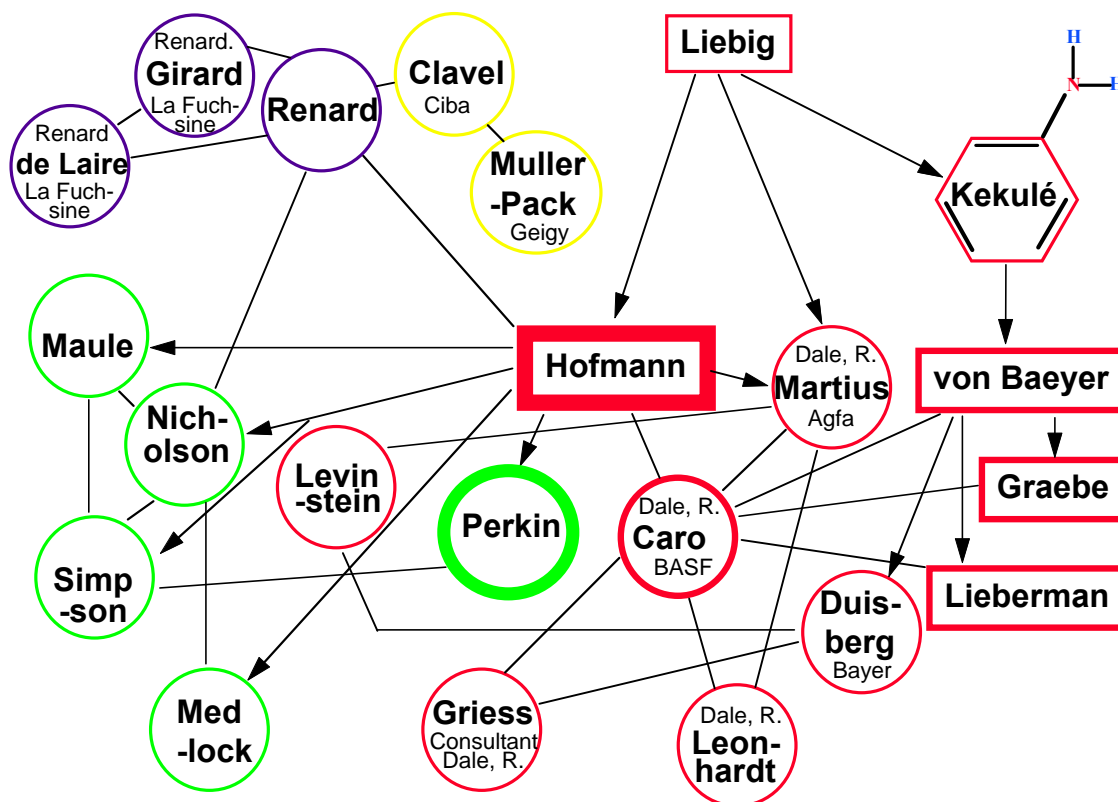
Renard.
Girard
La Fuchsine

Renard
de Laire
La Fuchsine

Renard

Clavel
Ciba

Muller-Pack
Geigy

Liebig

H
N
H

Kekulé

Maule

Hofmann

Dale, R.
Martius
Agfa

von Baeyer

Nicholson

Levin-stein

Perkin

Dale, R.
Caro
BASF

Graebe

Simpson

Lieberman

Duisberg
Bayer

Medlock

Griess
Consultant
Dale, R.

Dale, R.
Leonhardt